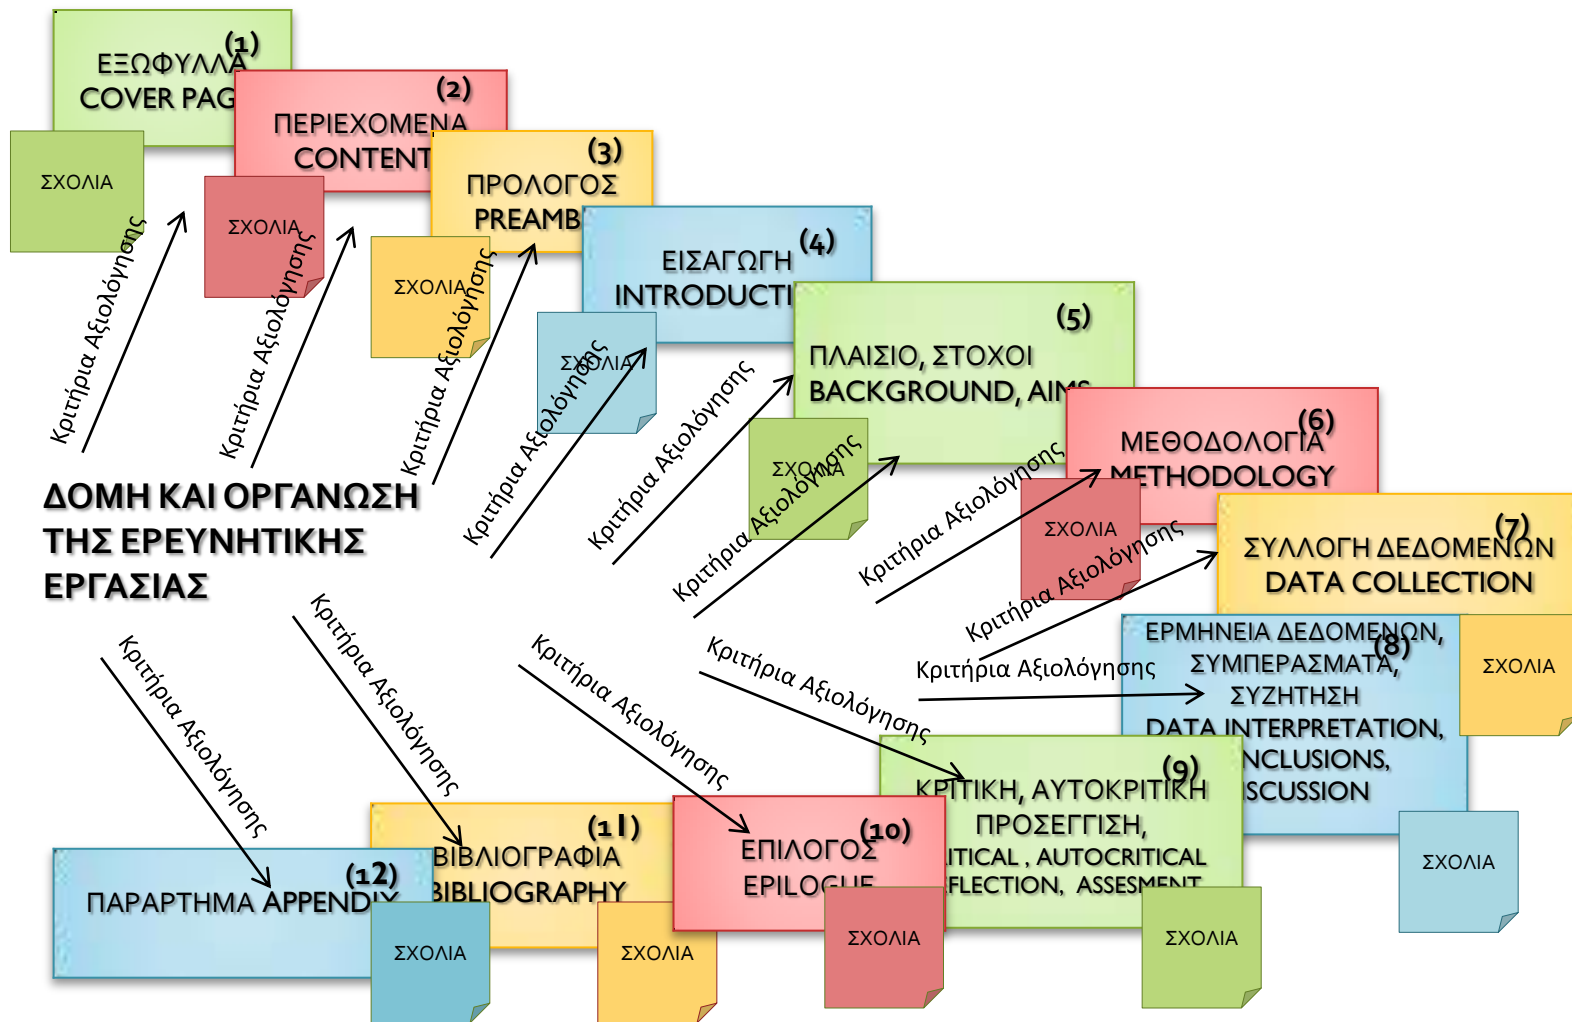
(1)
ΕΞΩΦΥΛΛΑ
COVER PAG

(2)
ΠΕΡΙΕΧΟΜΕΝΑ
CONTENT

(3)
ΠΡΟΛΟΓΟΣ
PREAMB

(4)
ΕΙΣΑΓΩΓΗ
INTRODUCTI

(5)
ΠΛΑΙΣΙΟ, ΣΤΟΧΟΙ
BACKGROUND, AIMS

(6)
ΜΕΘΟΔΟΛΟΓΙΑ
METHODOLOGY

(7)
ΣΥΛΛΟΓΗ ΔΕΔΟΜΕΝΩΝ
DATA COLLECTION

(8)
ΕΡΜΗΝΕΙΑ ΔΕΔΟΜΕΝΩΝ, ΣΥΜΠΕΡΑΣΜΑΤΑ, ΣΥΖΗΤΗΣΗ
DATA INTERPRETATION, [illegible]NCLUSIONS, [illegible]SCUSSION

(9)
ΚΡΙΤΙΚΗ, ΑΥΤΟΚΡΙΤΙΚΗ ΠΡΟΣΕΓΓΙΣΗ,
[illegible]ITICAL , AUTOCRITICAL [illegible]FLECTION, ASSESMENT

(10)
ΕΠΙΛΟΓΟΣ
EPILOGUE

(11)
ΒΙΒΛΙΟΓΡΑΦΙΑ
BIBLIOGRAPHY

(12)
ΠΑΡΑΡΤΗΜΑ APPENDIX

ΣΧΟΛΙΑ
ΣΧΟΛΙΑ
ΣΧΟΛΙΑ
ΣΧΟΛΙΑ
ΣΧΟΛΙΑ
ΣΧΟΛΙΑ
ΣΧΟΛΙΑ
ΣΧΟΛΙΑ
ΣΧΟΛΙΑ
ΣΧΟΛΙΑ
ΣΧΟΛΙΑ
ΣΧΟΛΙΑ

ΔΟΜΗ ΚΑΙ ΟΡΓΑΝΩΣΗ ΤΗΣ ΕΡΕΥΝΗΤΙΚΗΣ ΕΡΓΑΣΙΑΣ

Κριτήρια Αξιολόγησης
Κριτήρια Αξιολόγησης
Κριτήρια Αξιολόγησης
Κριτήρια Αξιολόγησης
Κριτήρια Αξιολόγησης
Κριτήρια Αξιολόγησης
Κριτήρια Αξιολόγησης
Κριτήρια Αξιολόγησης
Κριτήρια Αξιολόγησης
Κριτήρια Αξιολόγησης
Κριτήρια Αξιολόγησης
Κριτήρια Αξιολόγησης